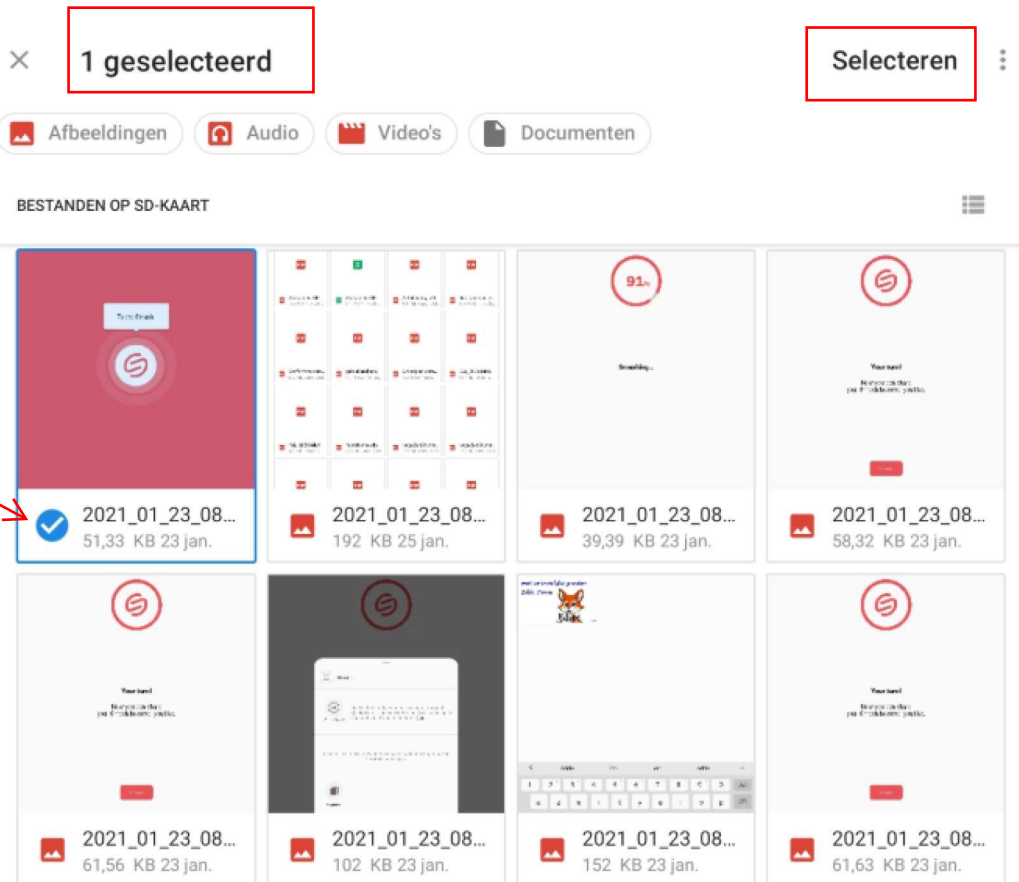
× 1 geselecteerd Selecteren ⋮

Afbeeldingen Audio Video's Documenten

BESTANDEN OP SD-KAART

91%

Smashing...

Your turn!

2021_01_23_08...
51,33 KB 23 jan.

2021_01_23_08...
192 KB 25 jan.

2021_01_23_08...
39,39 KB 23 jan.

2021_01_23_08...
58,32 KB 23 jan.

Your turn!

2021_01_23_08...
61,56 KB 23 jan.

2021_01_23_08...
102 KB 23 jan.

2021_01_23_08...
152 KB 23 jan.

Your turn!

2021_01_23_08...
61,63 KB 23 jan.